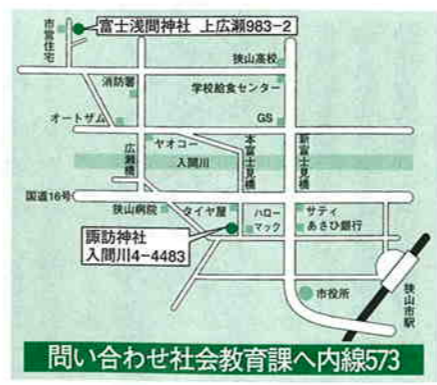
市営住宅

富士浅間神社　上広瀬983－2

狭山高校

消防署

学校給食センター

オートザム

GS

広瀬橋

ヤオコー

本富士見橋

新富士見橋

入間川

国道16号

狭山病院

タイヤ屋

ハローマック

サティ

あさひ銀行

諏訪神社
入間川4－4483

市役所

狭山市駅

問い合わせ社会教育課へ内線573